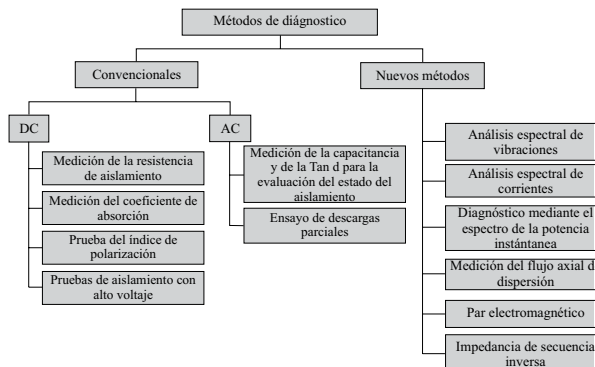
Métodos de diagnóstico

Convencionales

Nuevos métodos

DC

AC

Medición de la resistencia de aislamiento

Medición del coeficiente de absorción

Prueba del índice de polarización

Pruebas de aislamiento con alto voltaje

Medición de la capacitancia y de la Tan d para la evaluación del estado del aislamiento

Ensayo de descargas parciales

Análisis espectral de vibraciones

Análisis espectral de corrientes

Diagnóstico mediante el espectro de la potencia instántanea

Medición del flujo axial de dispersión

Par electromagnético

Impedancia de secuencia inversa